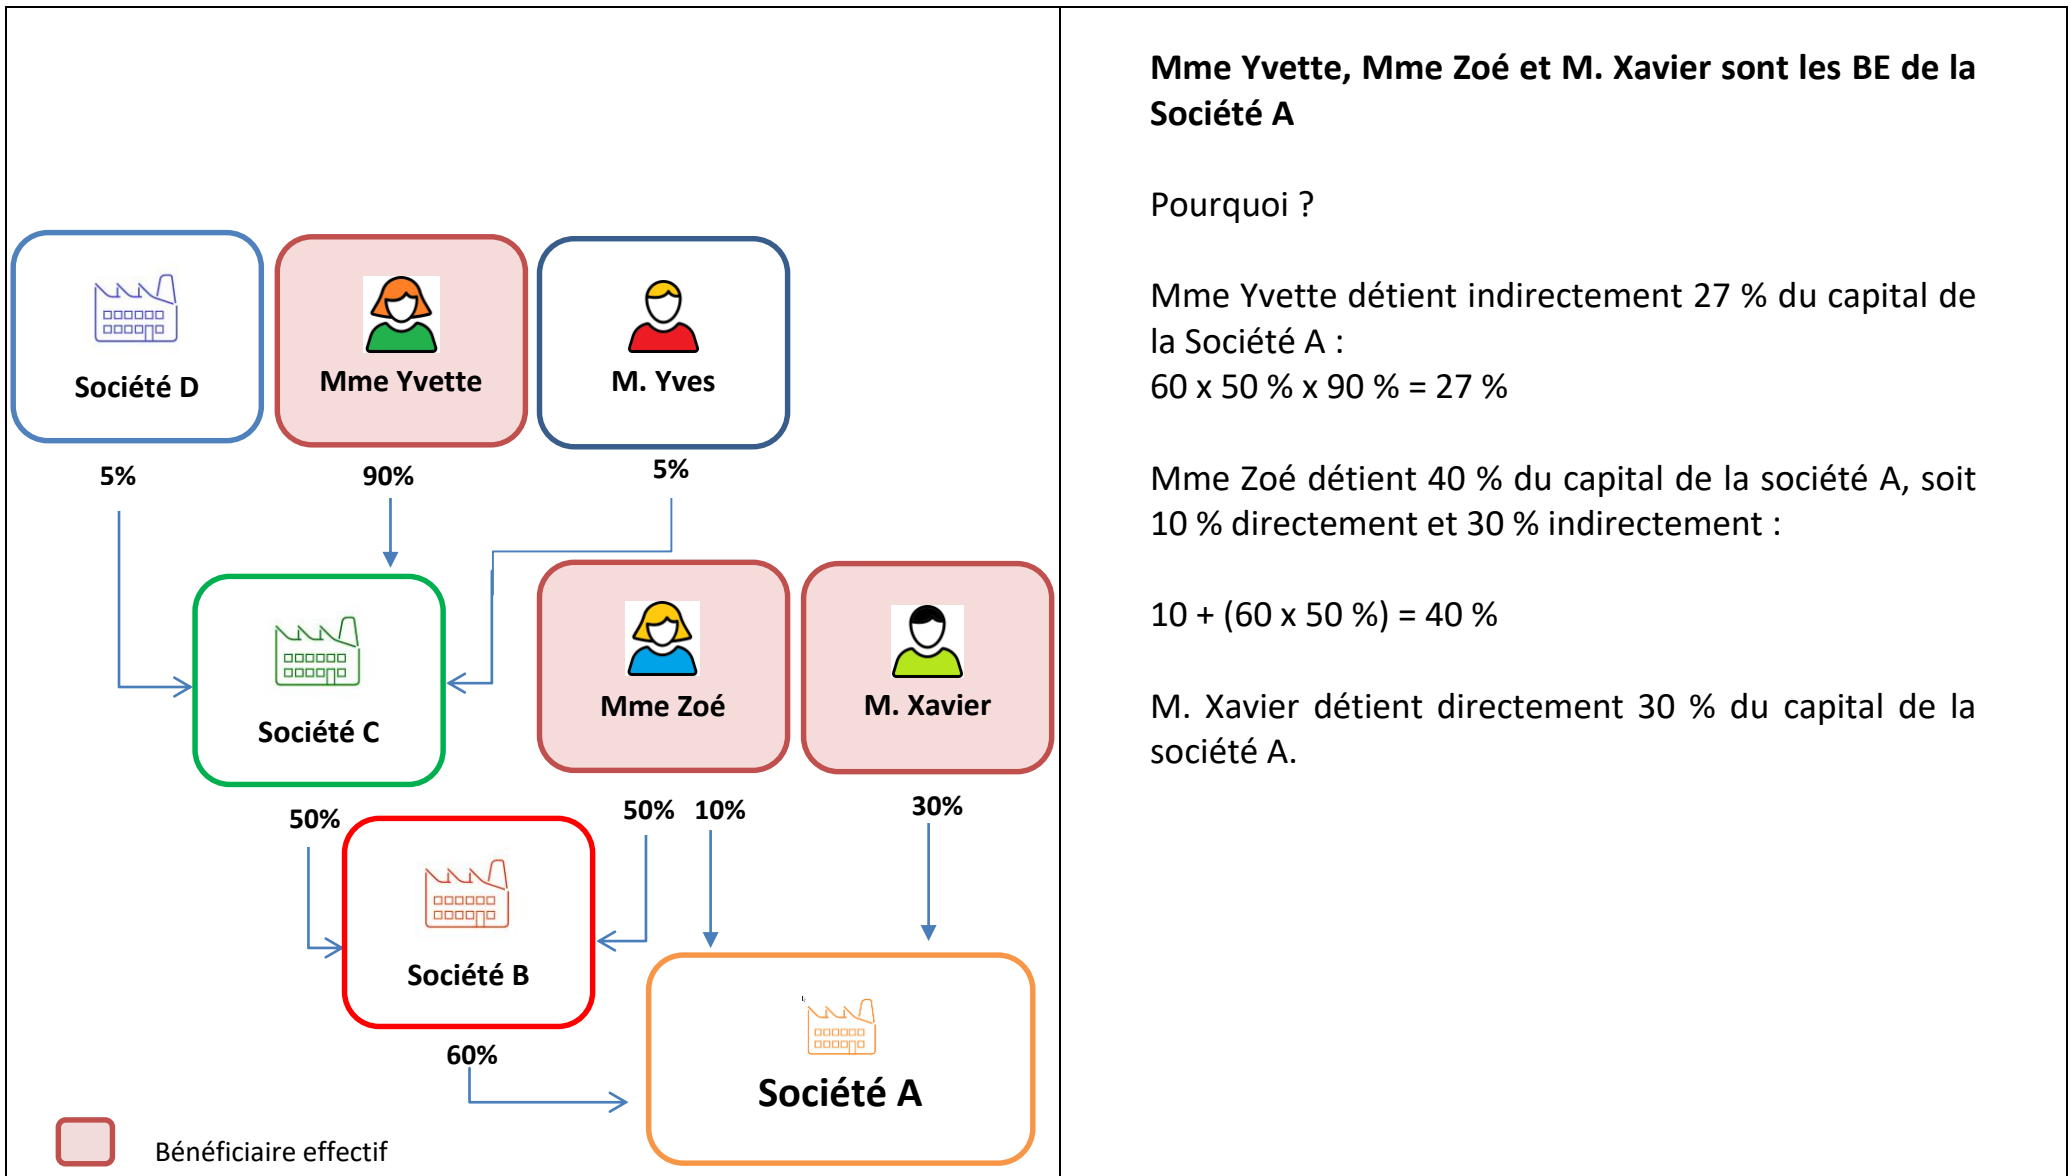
Société D

Mme Yvette

M. Yves

5%

90%

5%

Société C

Mme Zoé

M. Xavier

50%

50%

10%

30%

Société B

60%

Société A

Bénéficiaire effectif

**Mme Yvette, Mme Zoé et M. Xavier sont les BE de la Société A**

Pourquoi ?

Mme Yvette détient indirectement 27 % du capital de la Société A :
60 x 50 % x 90 % = 27 %

Mme Zoé détient 40 % du capital de la société A, soit 10 % directement et 30 % indirectement :

10 + (60 x 50 %) = 40 %

M. Xavier détient directement 30 % du capital de la société A.